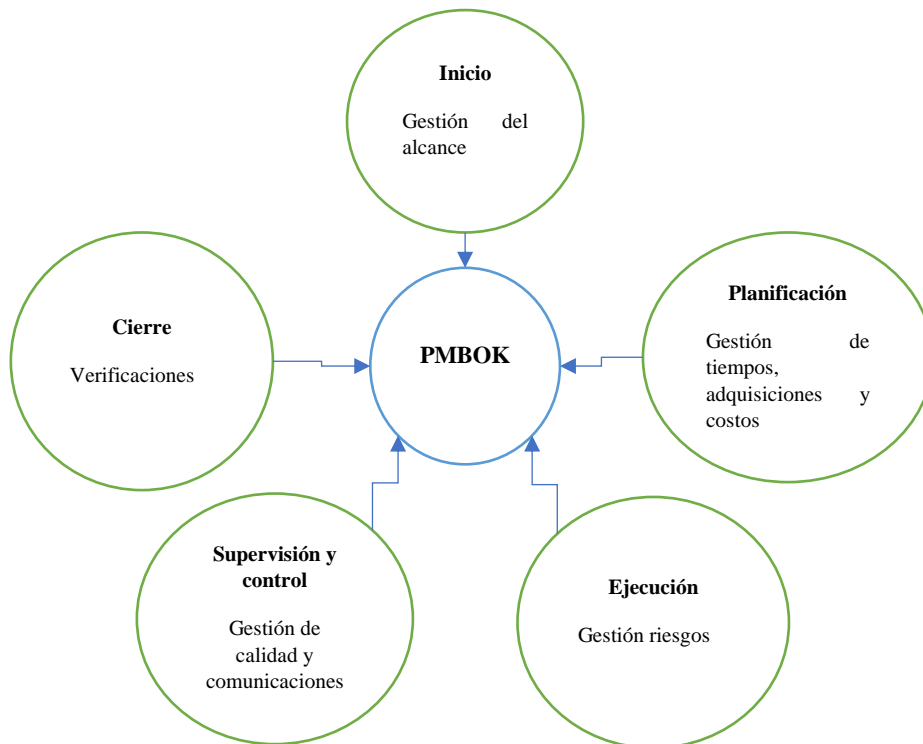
Inicio

Gestión del alcance

Cierre

Verificaciones

PMBOK

Planificación

Gestión de tiempos, adquisiciones y costos

Supervisión y control

Gestión de calidad y comunicaciones

Ejecución

Gestión riesgos